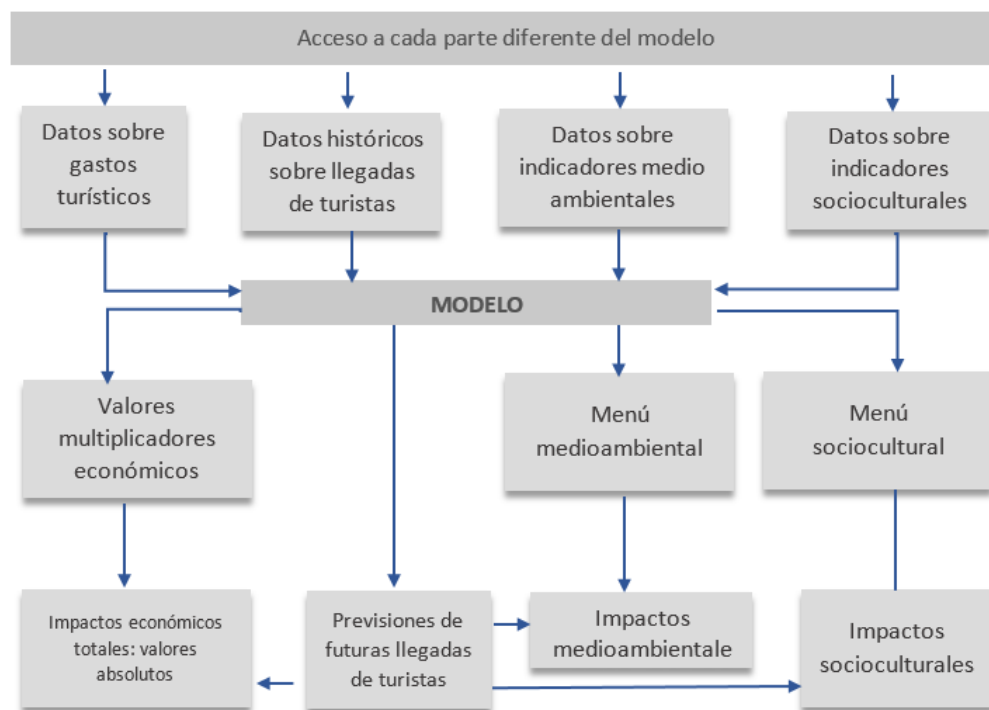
Acceso a cada parte diferente del modelo

Datos sobre gastos turísticos

Datos históricos sobre llegadas de turistas

Datos sobre indicadores medio ambientales

Datos sobre indicadores socioculturales

MODELO

Valores multiplicadores económicos

Menú medioambiental

Menú sociocultural

Impactos económicos totales: valores absolutos

Previsiones de futuras llegadas de turistas

Impactos medioambientale

Impactos socioculturales